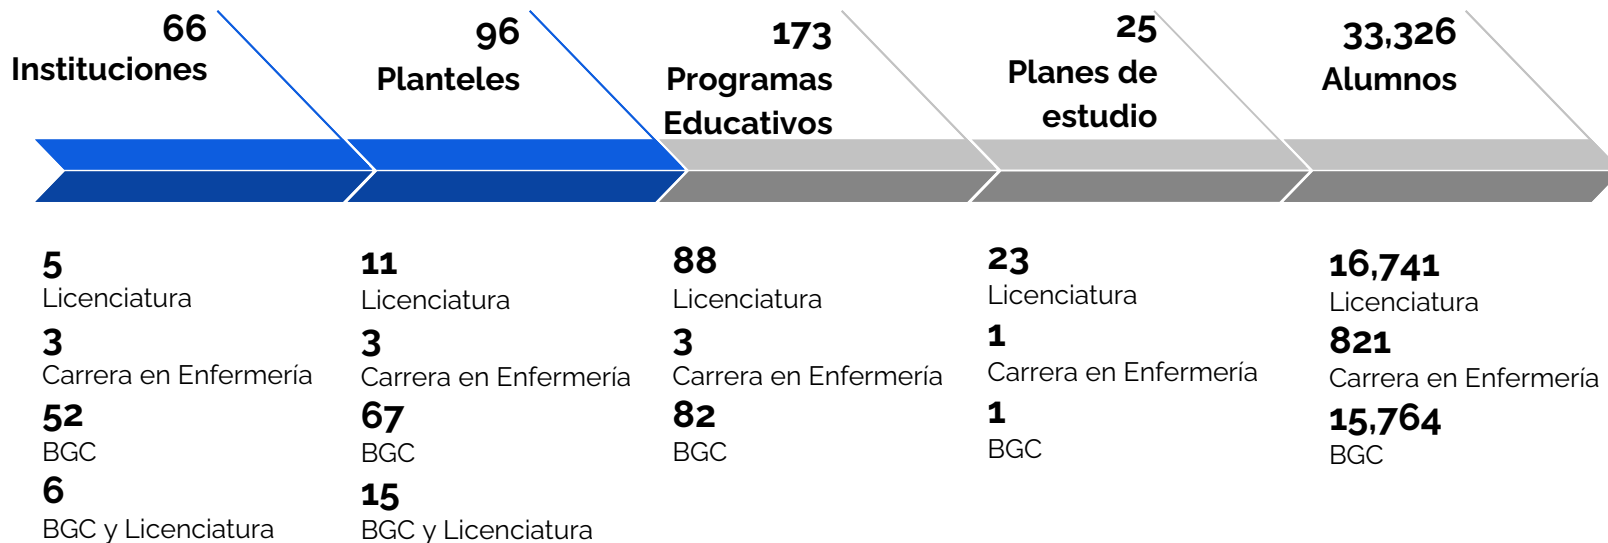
66
Instituciones

96
Planteles

173
Programas Educativos

25
Planes de estudio

33,326
Alumnos

5
Licenciatura
3
Carrera en Enfermería
52
BGC
6
BGC y Licenciatura

11
Licenciatura
3
Carrera en Enfermería
67
BGC
15
BGC y Licenciatura

88
Licenciatura
3
Carrera en Enfermería
82
BGC

23
Licenciatura
1
Carrera en Enfermería
1
BGC

16,741
Licenciatura
821
Carrera en Enfermería
15,764
BGC